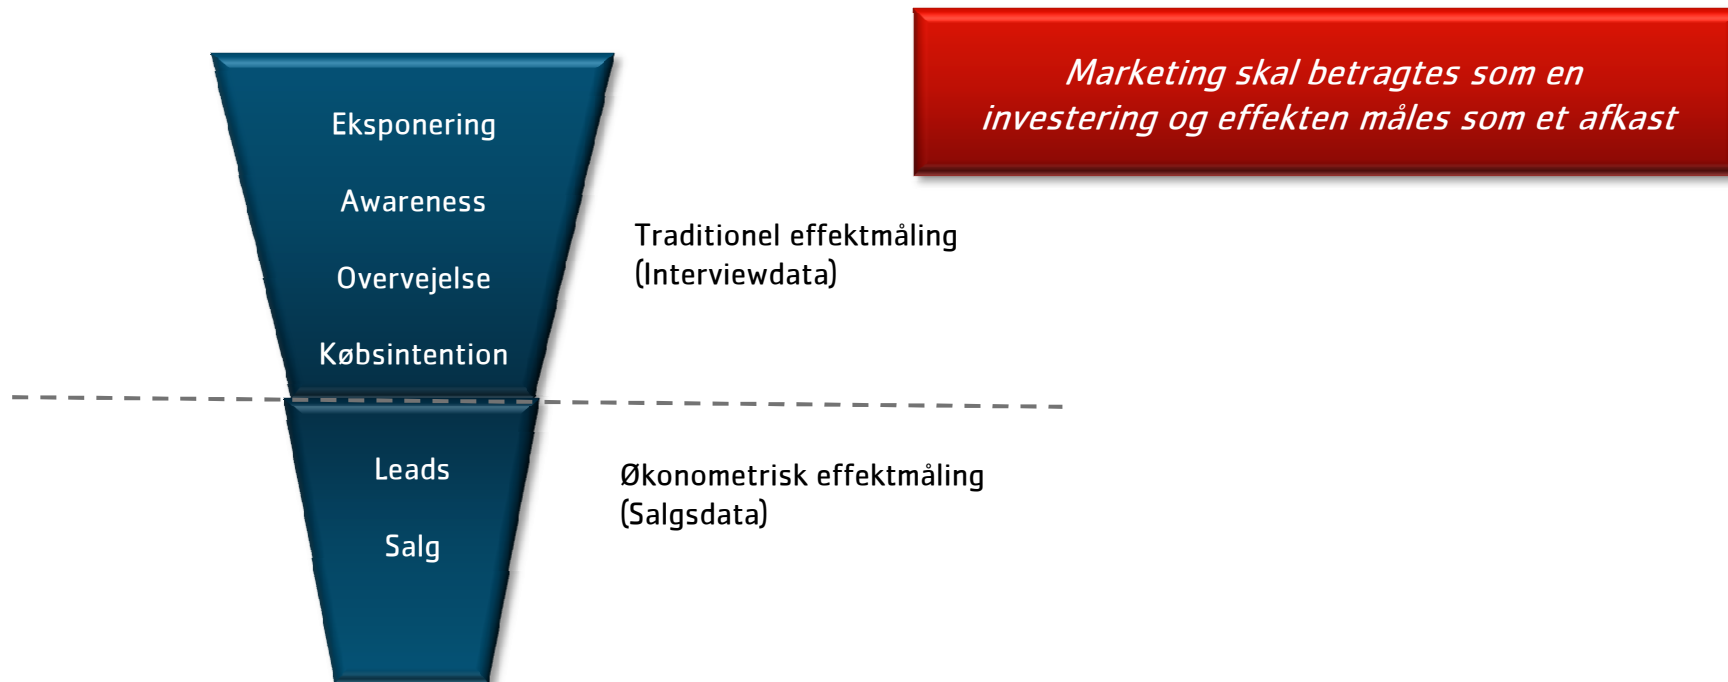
Marketing skal betragtes som en investering og effekten måles som et afkast

Eksponering

Awareness

Overvejelse

Købsintention

Traditionel effektmåling (Interviewdata)

Leads

Salg

Økonometrisk effektmåling (Salgsdata)